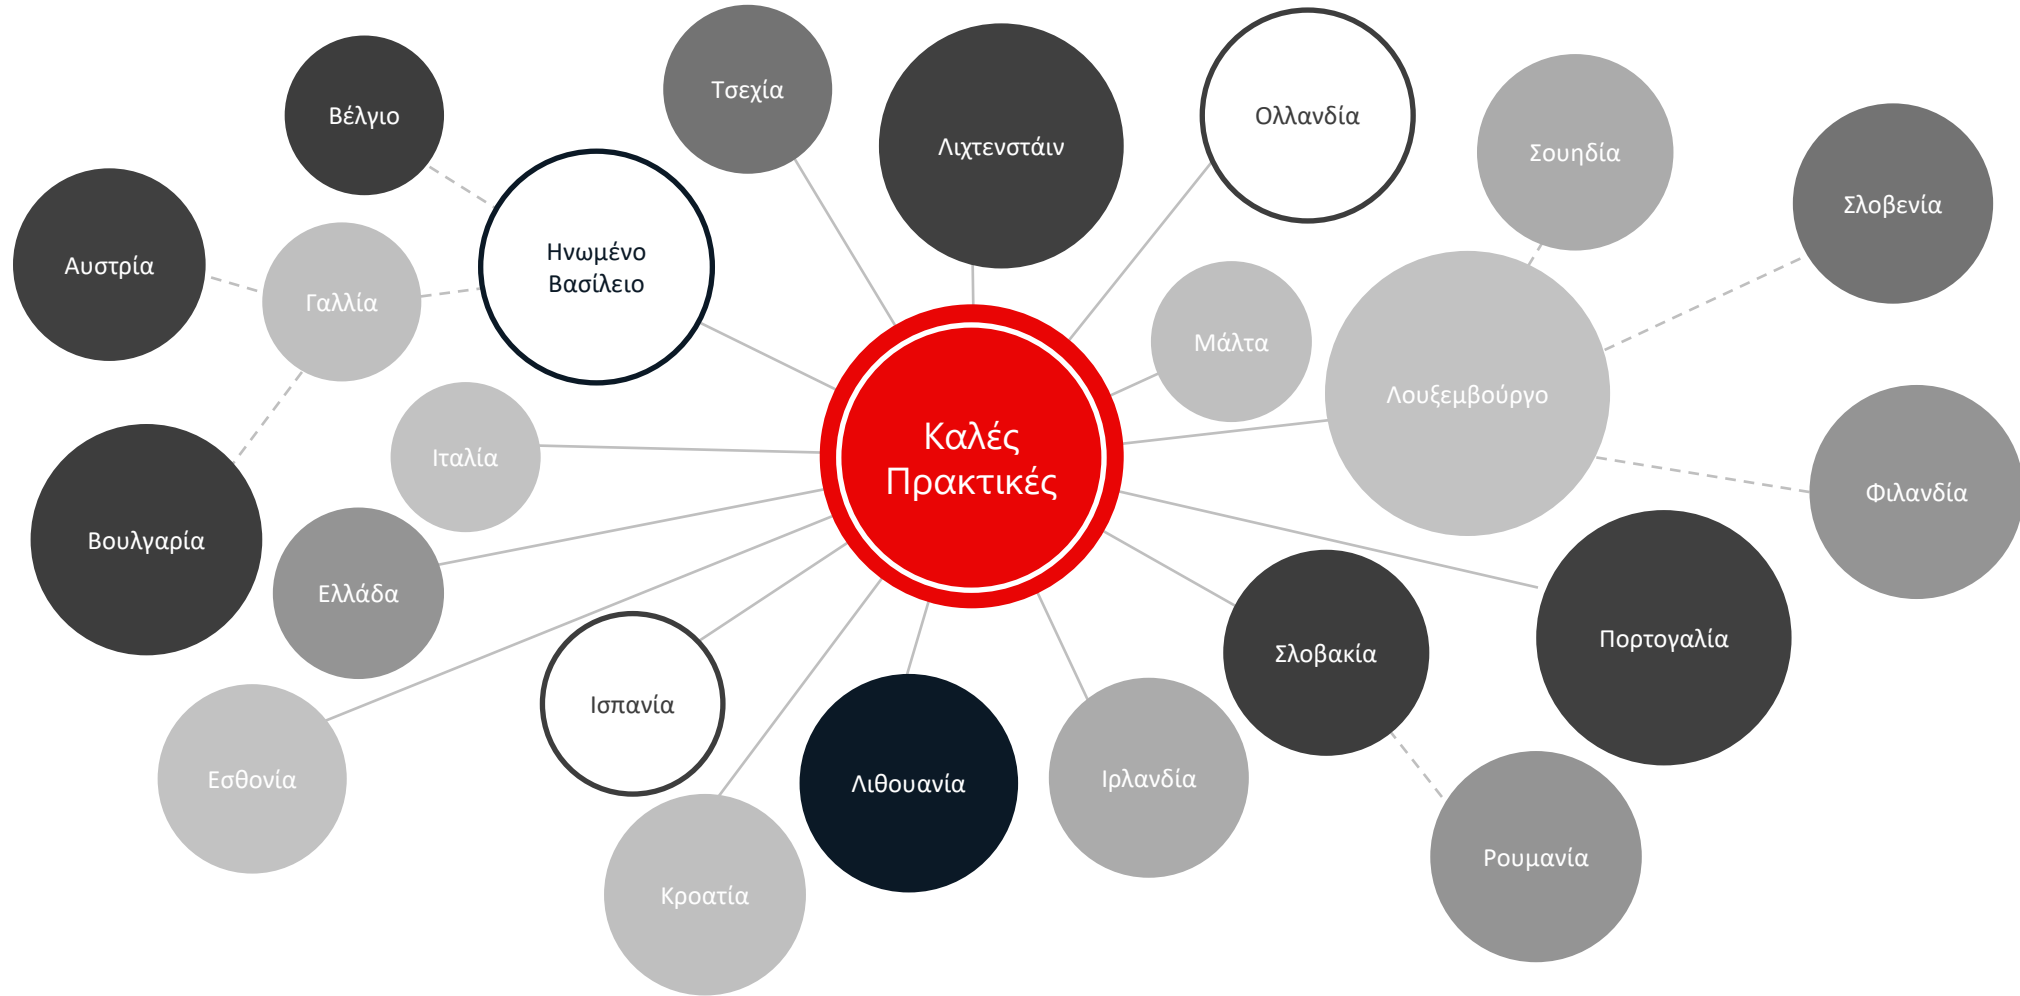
Καλές Πρακτικές

Βέλγιο

Τσεχία

Λιχτενστάιν

Ολλανδία

Σουηδία

Σλοβενία

Αυστρία

Γαλλία

Ηνωμένο Βασίλειο

Μάλτα

Λουξεμβούργο

Ιταλία

Φιλανδία

Βουλγαρία

Ελλάδα

Σλοβακία

Πορτογαλία

Ισπανία

Εσθονία

Λιθουανία

Ιρλανδία

Ρουμανία

Κροατία